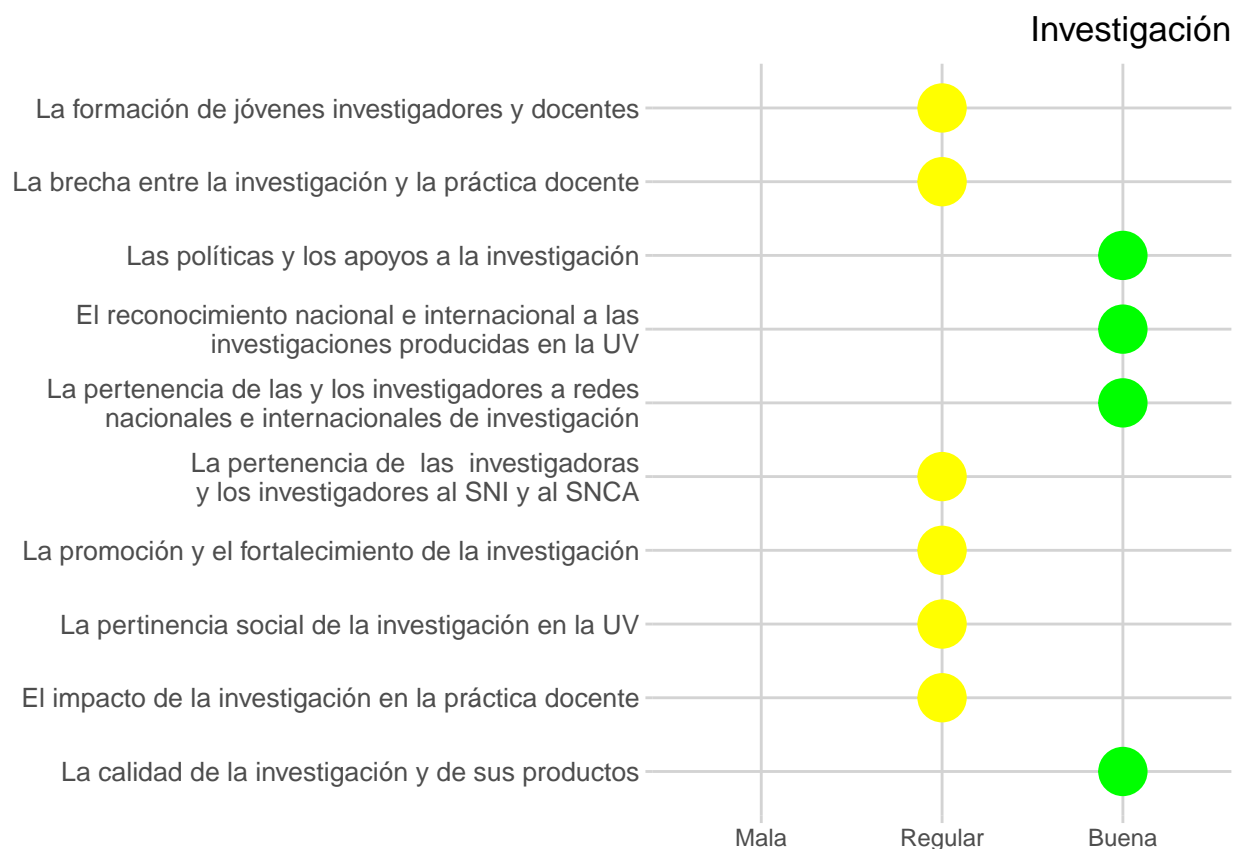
Investigación

La formación de jóvenes investigadores y docentes

La brecha entre la investigación y la práctica docente

Las políticas y los apoyos a la investigación

El reconocimiento nacional e internacional a las investigaciones producidas en la UV

La pertenencia de las y los investigadores a redes nacionales e internacionales de investigación

La pertenencia de las investigadoras y los investigadores al SNI y al SNCA

La promoción y el fortalecimiento de la investigación

La pertinencia social de la investigación en la UV

El impacto de la investigación en la práctica docente

La calidad de la investigación y de sus productos

Mala Regular Buena